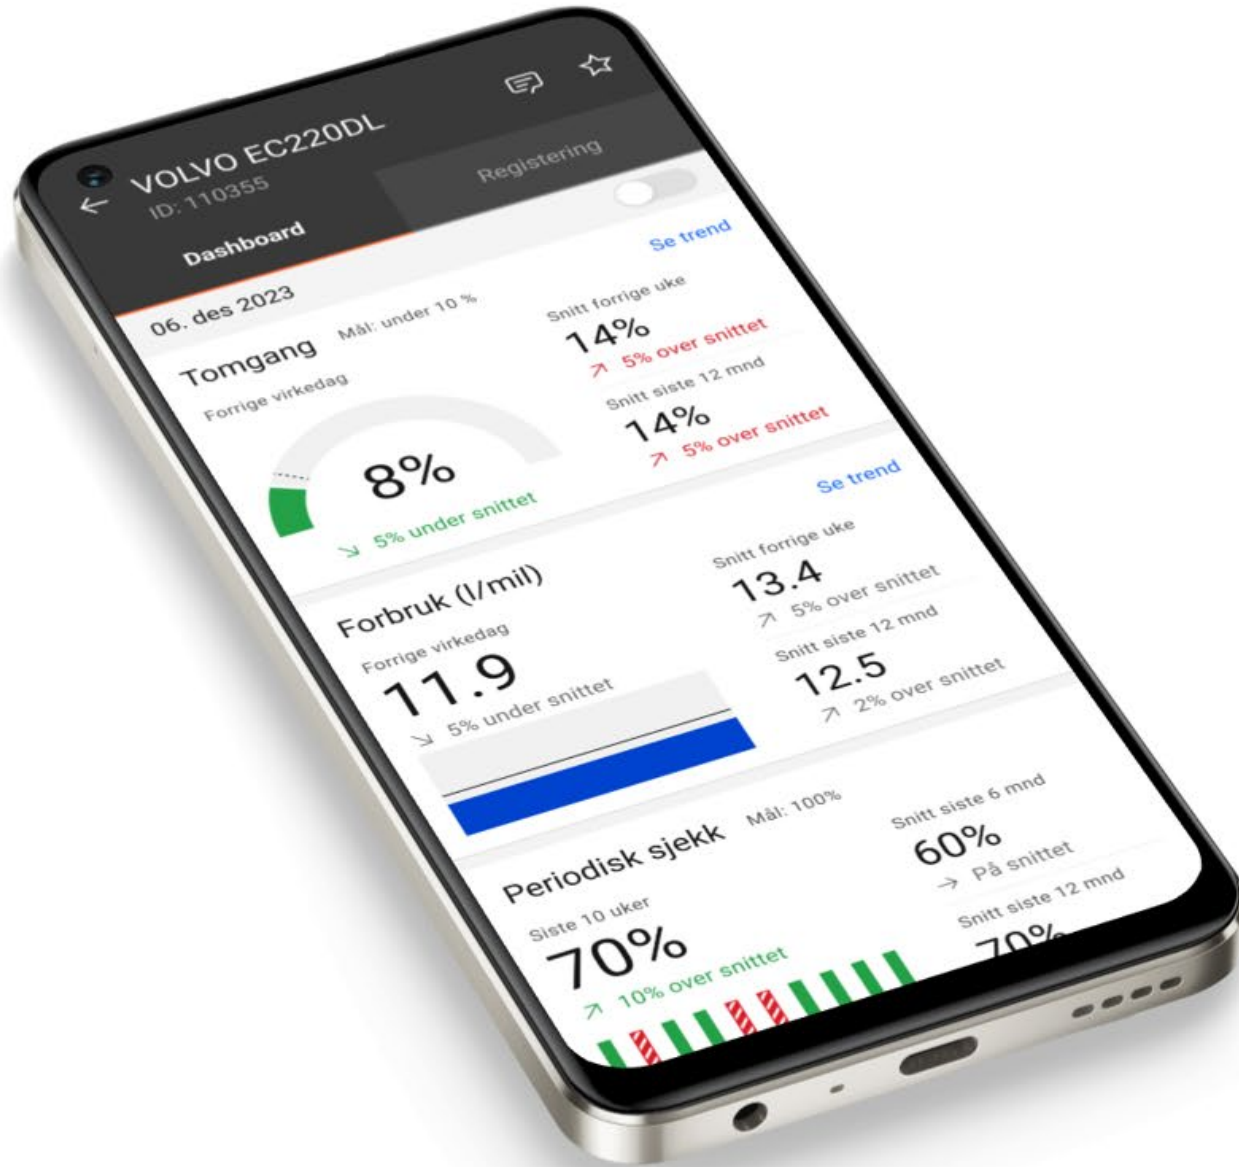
← VOLVO EC220DL
ID: 110355

Dashboard

Registering

06. des 2023

Se trend

Tomgang
Mål: under 10 %
Forrige virkedag
8%
↘ 5% under snittet

Snitt forrige uke
14%
↗ 5% over snittet
Snitt siste 12 mnd
14%
↗ 5% over snittet

Se trend

Forbruk (l/mil)
Forrige virkedag
11.9
↘ 5% under snittet

Snitt forrige uke
13.4
↗ 5% over snittet
Snitt siste 12 mnd
12.5
↗ 2% over snittet

Periodisk sjekk
Mål: 100%
Siste 10 uker
70%
↗ 10% over snittet

Snitt siste 6 mnd
60%
→ På snittet
Snitt siste 12 mnd
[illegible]